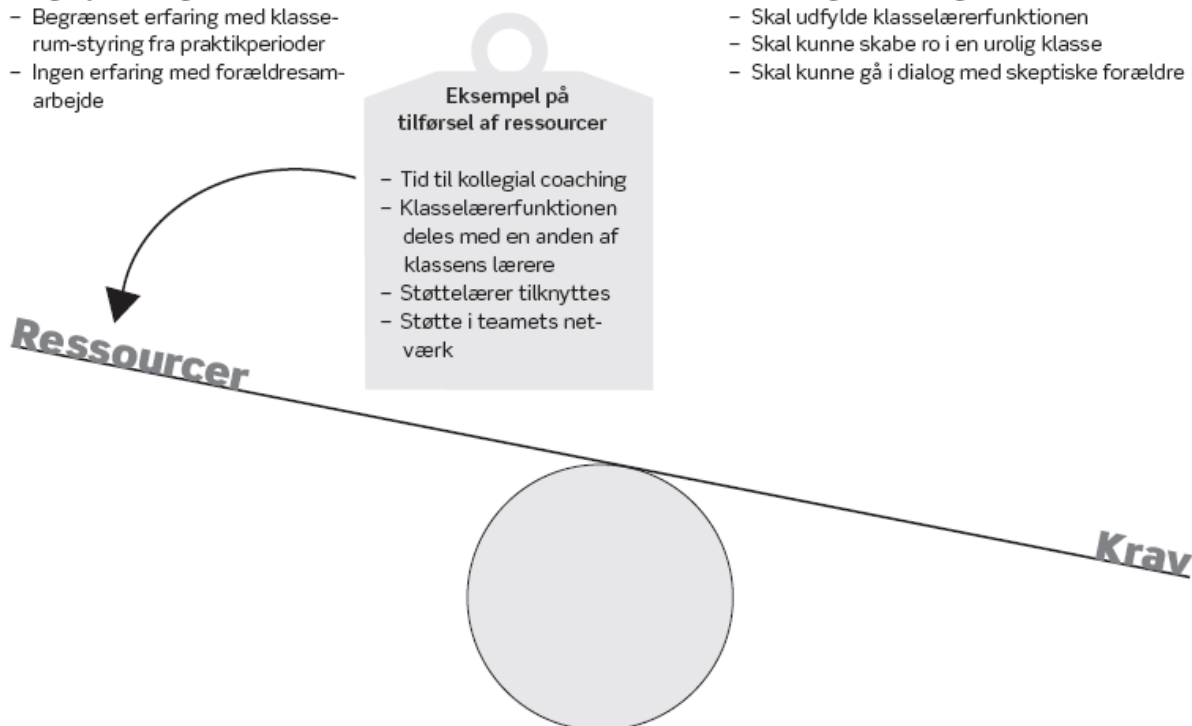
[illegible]
– Begrænset erfaring med klasserum-styring fra praktikperioder
– Ingen erfaring med forældresamarbejde

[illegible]
– Skal udfylde klasselærerfunktionen
– Skal kunne skabe ro i en urolig klasse
– Skal kunne gå i dialog med skeptiske forældre

Eksempel på tilførsel af ressourcer

– Tid til kollegial coaching
– Klasselærerfunktionen deles med en anden af klassens lærere
– Støttelærer tilknyttes
– Støtte i teamets netværk

Ressourcer

Krav